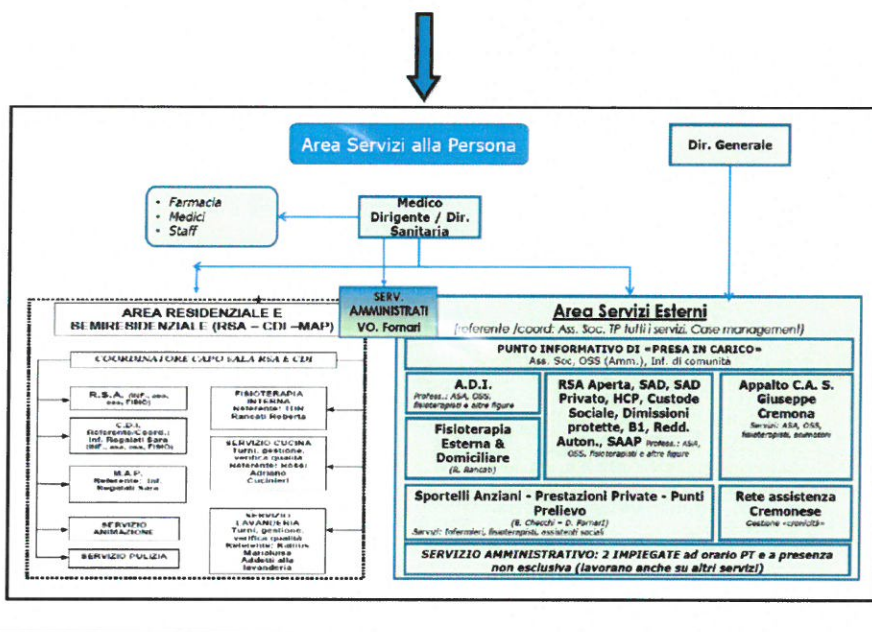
Area Servizi alla Persona

Dir. Generale

- Farmacia
- Medici
- Staff

Medico Dirigente / Dir. Sanitaria

SERV. AMMINISTRATI VO. Fornari

AREA RESIDENZIALE E SEMIRESIDENZIALE (RSA – CDI –MAP)

COORDINATORE CAPO SALA RSA E CDI

R.S.A. (INF., ass., FIMO)

C.D.I. Referente/Coord.: Inf. Regalati Sara (INF., ass., FIMO)

M.A.P. Referente: Inf. Regalati Sara

SERVIZIO ANIMAZIONE

SERVIZIO PULIZIA

FISIOTERAPIA INTERNA Referente: FT Rancati Roberta

SERVIZIO CUCINA Turni, gestione, verifica qualità Referente: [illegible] Cucinieri

SERVIZIO LAVANDERIA Turni, gestione, verifica qualità Referente: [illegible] Addetti alla lavanderia

Area Servizi Esterni

(referente /coord: Ass. Soc. TP tutti i servizi. Case management)

PUNTO INFORMATIVO DI «PRESA IN CARICO»
Ass. Soc, OSS (Amm.), Inf. di comunità

A.D.I.
Profess.: ASA, OSS, fisioterapisti e altre figure

Fisioterapia Esterna & Domiciliare
(R. Rancati)

RSA Aperta, SAD, SAD Privato, HCP, Custode Sociale, Dimissioni protette, B1, Redd. Auton., SAAP Profess.: ASA, OSS, fisioterapisti e altre figure

Appalto C.A. S. Giuseppe Cremona
Servizi: ASA, OSS, fisioterapisti, animatori

Sportelli Anziani - Prestazioni Private - Punti Prelievo
(B. Checchi – D. Fornari)
Servizi: Infermieri, fisioterapia, assistenti sociali

Rete assistenza Cremonese
Gestione «cronicità»

SERVIZIO AMMINISTRATIVO: 2 IMPIEGATE ad orario PT e a presenza non esclusiva (lavorano anche su altri servizi)